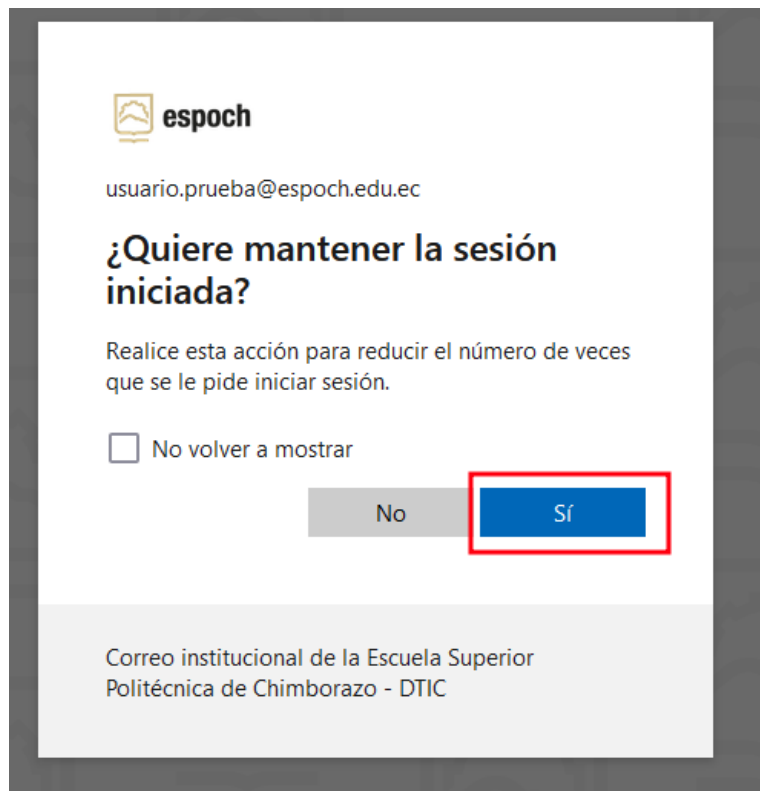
espoch

usuario.prueba@espoch.edu.ec

¿Quiere mantener la sesión iniciada?

Realice esta acción para reducir el número de veces que se le pide iniciar sesión.

No volver a mostrar

No

Sí

Correo institucional de la Escuela Superior Politécnica de Chimborazo - DTIC